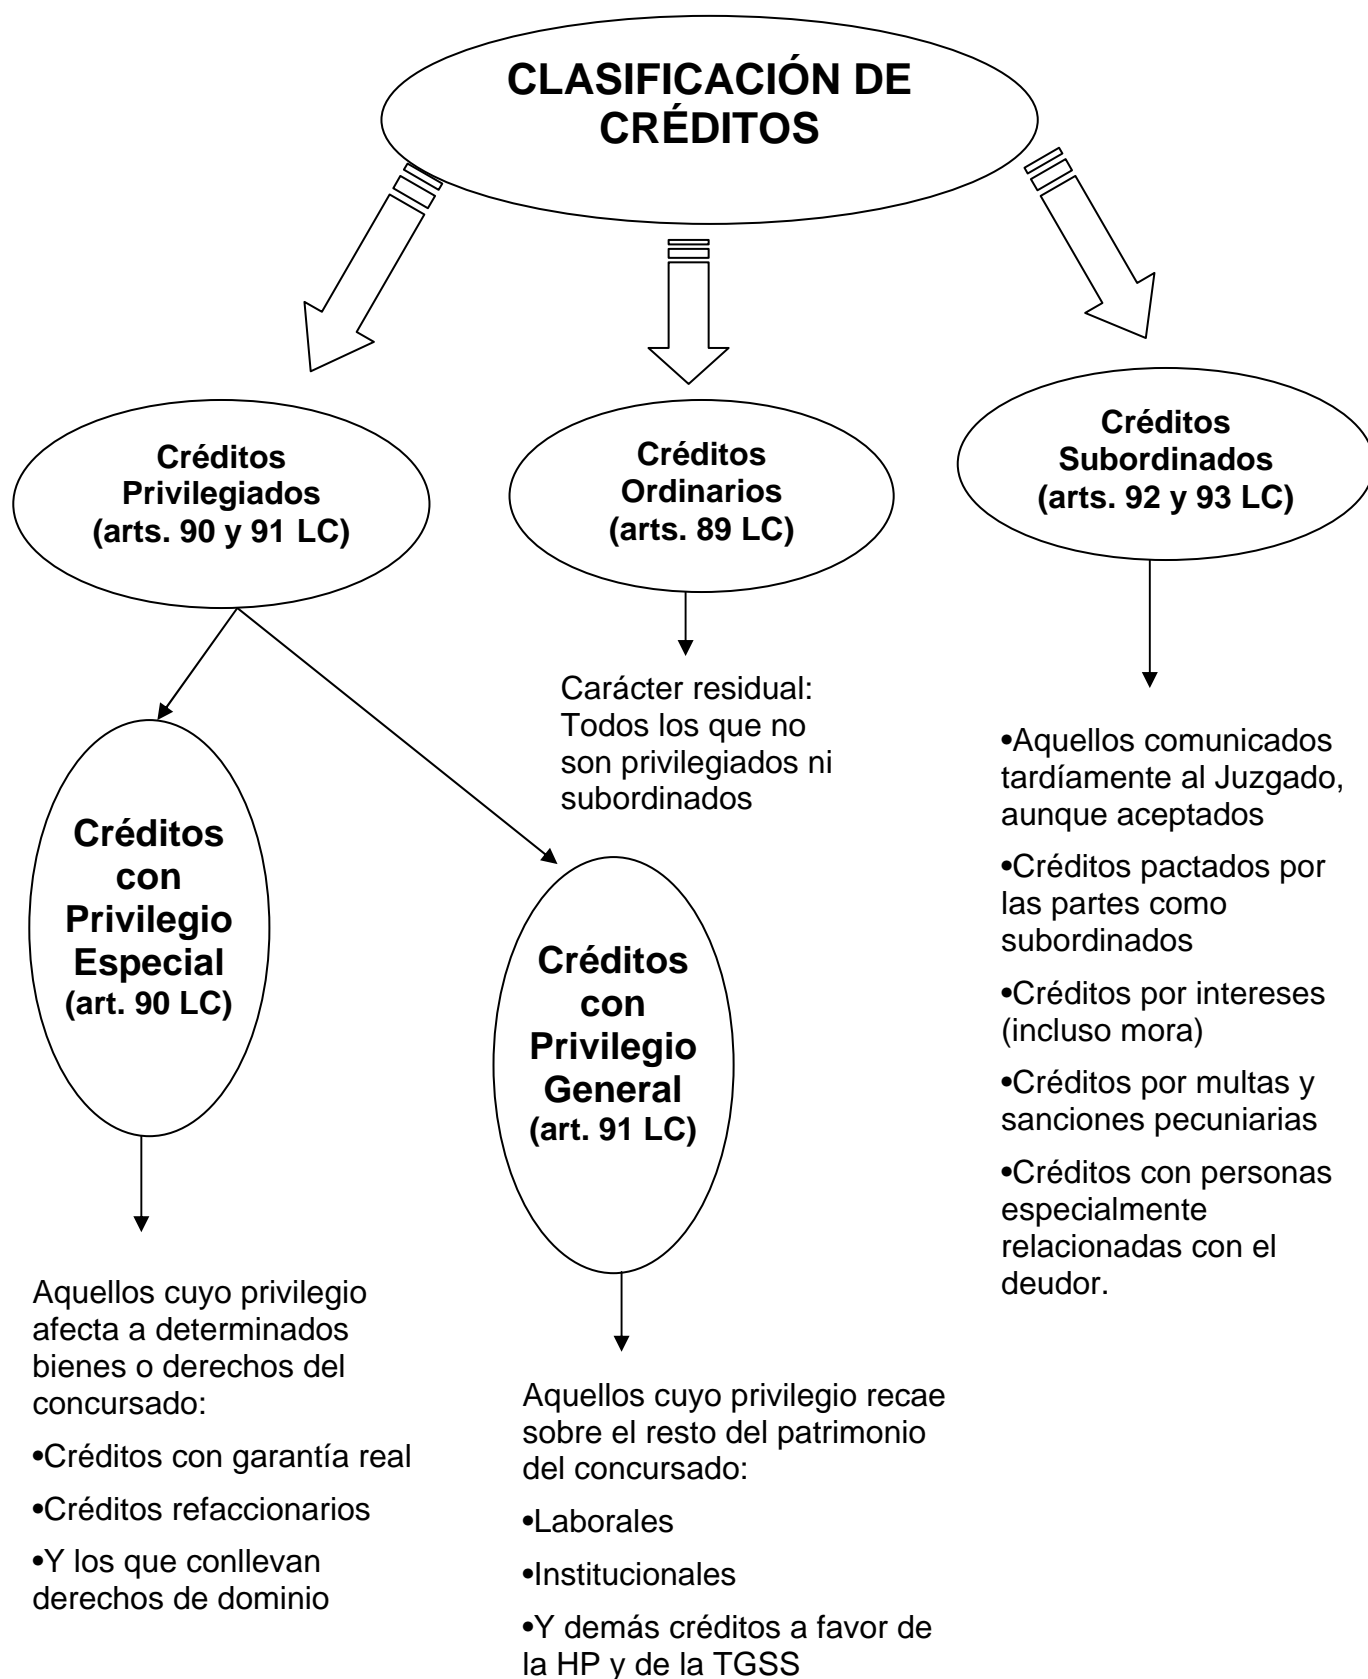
CLASIFICACIÓN DE CRÉDITOS

Créditos Privilegiados (arts. 90 y 91 LC)

Créditos con Privilegio Especial (art. 90 LC)

Aquellos cuyo privilegio afecta a determinados bienes o derechos del concursado:

•Créditos con garantía real

•Créditos refaccionarios

•Y los que conllevan derechos de dominio

Créditos con Privilegio General (art. 91 LC)

Aquellos cuyo privilegio recae sobre el resto del patrimonio del concursado:

•Laborales

•Institucionales

•Y demás créditos a favor de la HP y de la TGSS

Créditos Ordinarios (arts. 89 LC)

Carácter residual: Todos los que no son privilegiados ni subordinados

Créditos Subordinados (arts. 92 y 93 LC)

•Aquellos comunicados tardíamente al Juzgado, aunque aceptados

•Créditos pactados por las partes como subordinados

•Créditos por intereses (incluso mora)

•Créditos por multas y sanciones pecuniarias

•Créditos con personas especialmente relacionadas con el deudor.